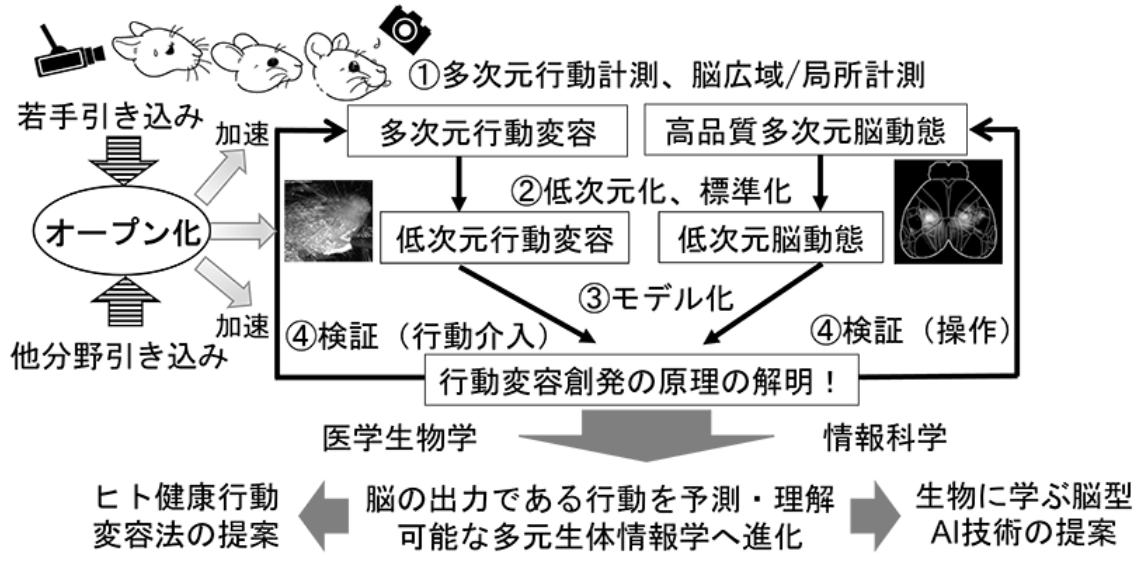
①多次元行動計測、脳広域/局所計測

若手引き込み

加速

多次元行動変容

高品質多次元脳動態

②低次元化、標準化

オープン化

低次元行動変容

低次元脳動態

③モデル化

加速

④検証（行動介入）

④検証（操作）

他分野引き込み

行動変容創発の原理の解明！

医学生物学

情報科学

ヒト健康行動変容法の提案

脳の出力である行動を予測・理解可能な多元生体情報学へ進化

生物に学ぶ脳型AI技術の提案